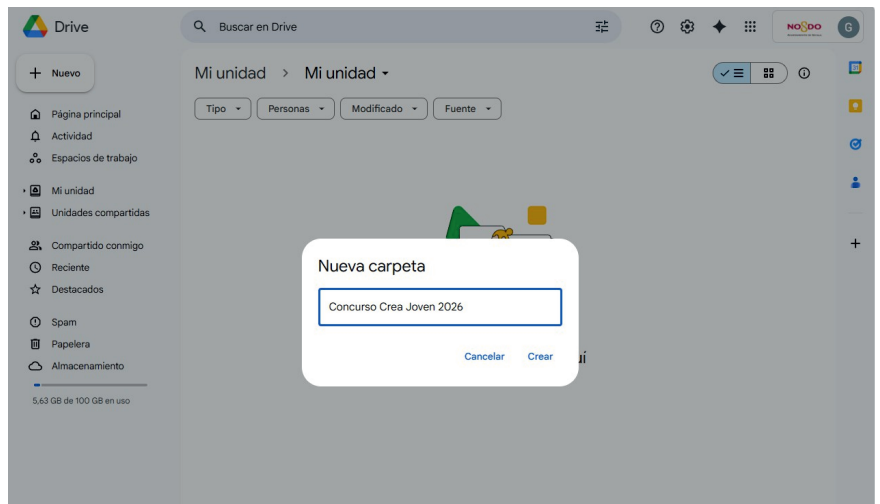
Drive

Buscar en Drive

NO8DO

G

Nuevo

Página principal
Actividad
Espacios de trabajo

Mi unidad
Unidades compartidas

Compartido conmigo
Reciente
Destacados

Spam
Papelera
Almacenamiento

5,63 GB de 100 GB en uso

Mi unidad > Mi unidad

Tipo
Personas
Modificado
Fuente

Nueva carpeta

Concurso Crea Joven 2026

Cancelar
Crear

uí